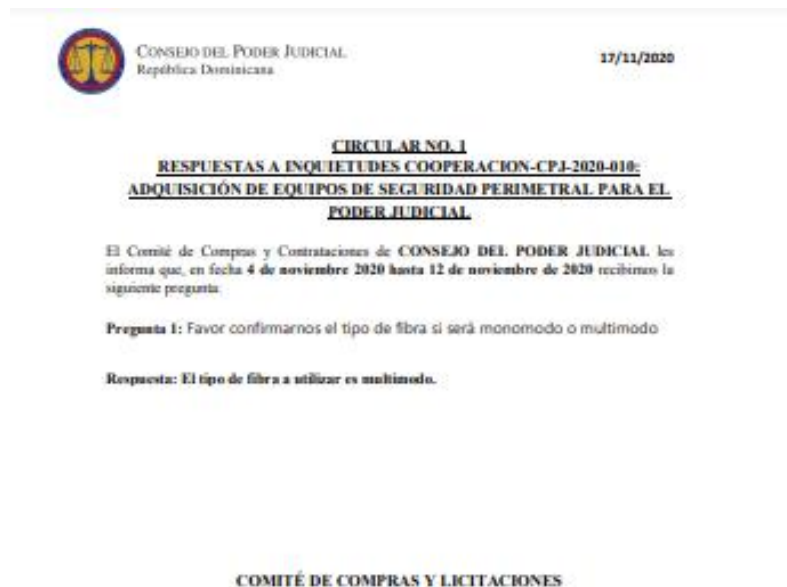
CONSEJO DEL PODER JUDICIAL
República Dominicana

17/11/2020

CIRCULAR NO. 1
RESPUESTAS A INQUIETUDES COOPERACION-CPJ-2020-010: ADQUISICIÓN DE EQUIPOS DE SEGURIDAD PERIMETRAL PARA EL PODER JUDICIAL

El Comité de Compras y Contrataciones de CONSEJO DEL PODER JUDICIAL les informa que, en fecha 4 de noviembre 2020 hasta 12 de noviembre de 2020 recibimos la siguiente pregunta.

Pregunta 1: Favor confirmarnos el tipo de fibra si será monomodo o multimodo

Respuesta: El tipo de fibra a utilizar es multimodo.

COMITÉ DE COMPRAS Y LICITACIONES